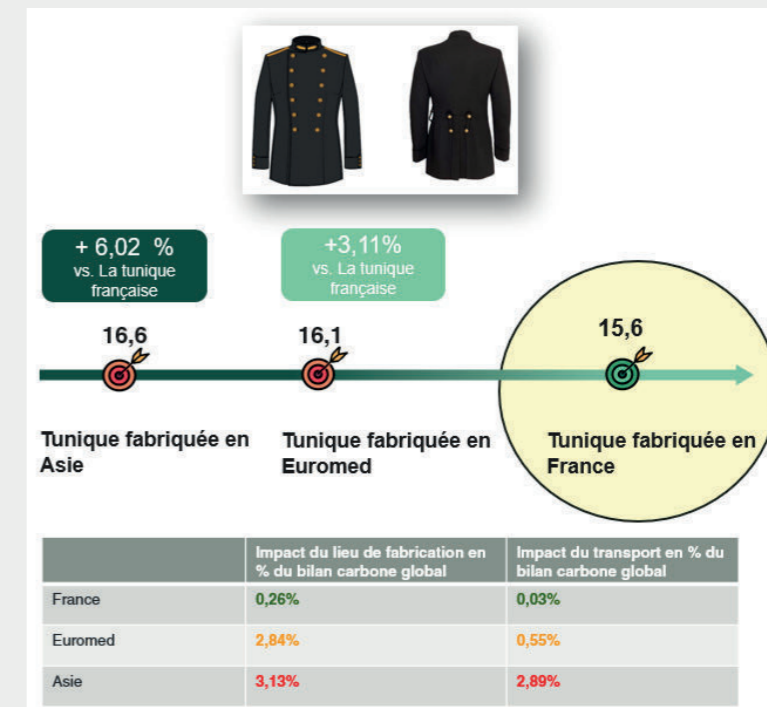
+ 6,02 %
vs. La tunique française

+3,11%
vs. La tunique française

16,6

16,1

15,6

Tunique fabriquée en Asie

Tunique fabriquée en Euromed

Tunique fabriquée en France

| | Impact du lieu de fabrication en % du bilan carbone global | Impact du transport en % du bilan carbone global |
|---|---|---|
| France | 0,26% | 0,03% |
| Euromed | 2,84% | 0,55% |
| Asie | 3,13% | 2,89% |